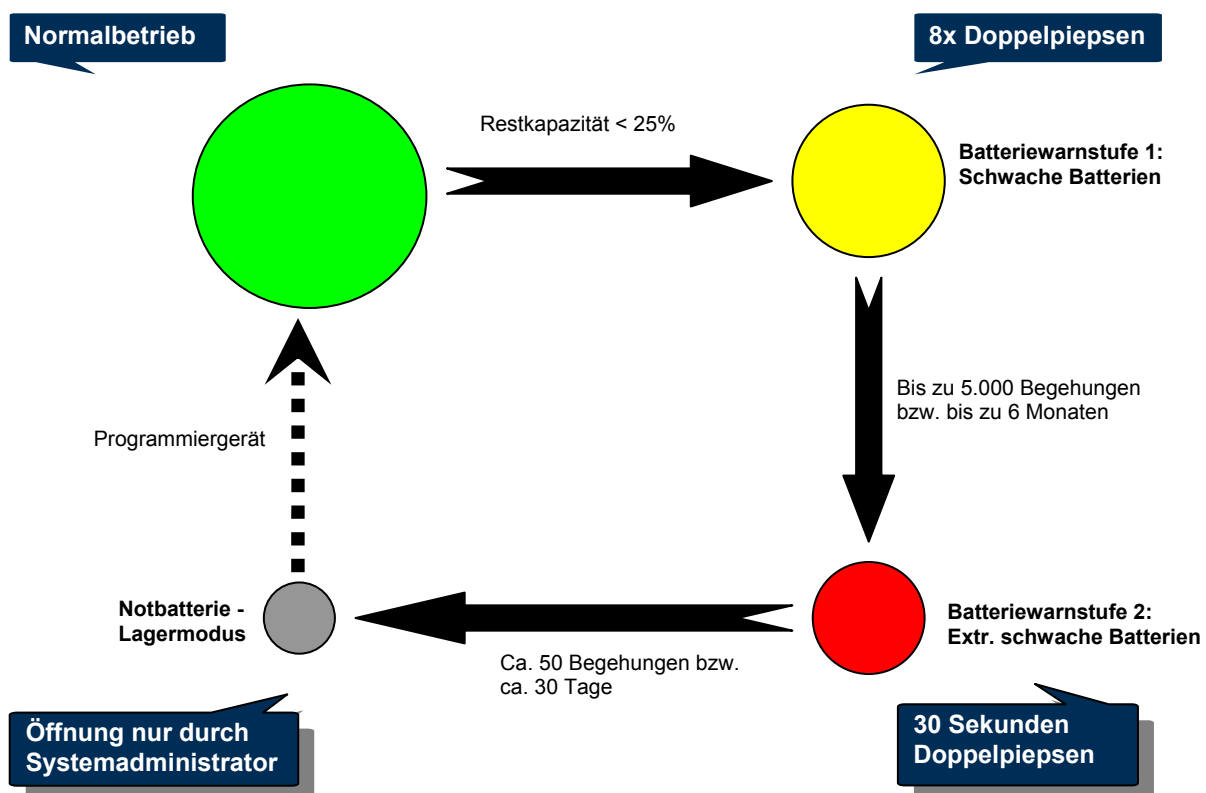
Normalbetrieb

8x Doppelpiepsen

Restkapazität < 25%

Batteriewarnstufe 1:
Schwache Batterien

Bis zu 5.000 Begehungen bzw. bis zu 6 Monaten

Programmiergerät

Notbatterie - Lagermodus

Batteriewarnstufe 2:
Extr. schwache Batterien

Ca. 50 Begehungen bzw. ca. 30 Tage

Öffnung nur durch Systemadministrator

30 Sekunden Doppelpiepsen